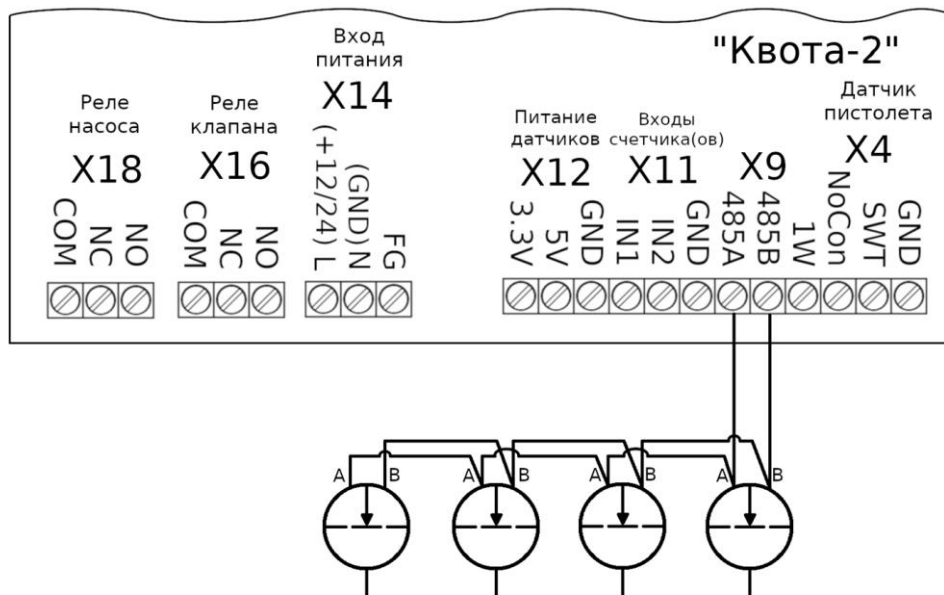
"Квота-2"

Реле насоса
X18
COM NC NO

Реле клапана
X16
COM NC NO

Вход питания
X14
(+12/24) L (GND) N FG

Питание датчиков
X12
3.3V 5V GND

Входы счетчика(ов)
X11
IN1 IN2 GND

X9
485A 485B 1W

Датчик пистолета
X4
NoCon SWT GND

A B A B A B A B